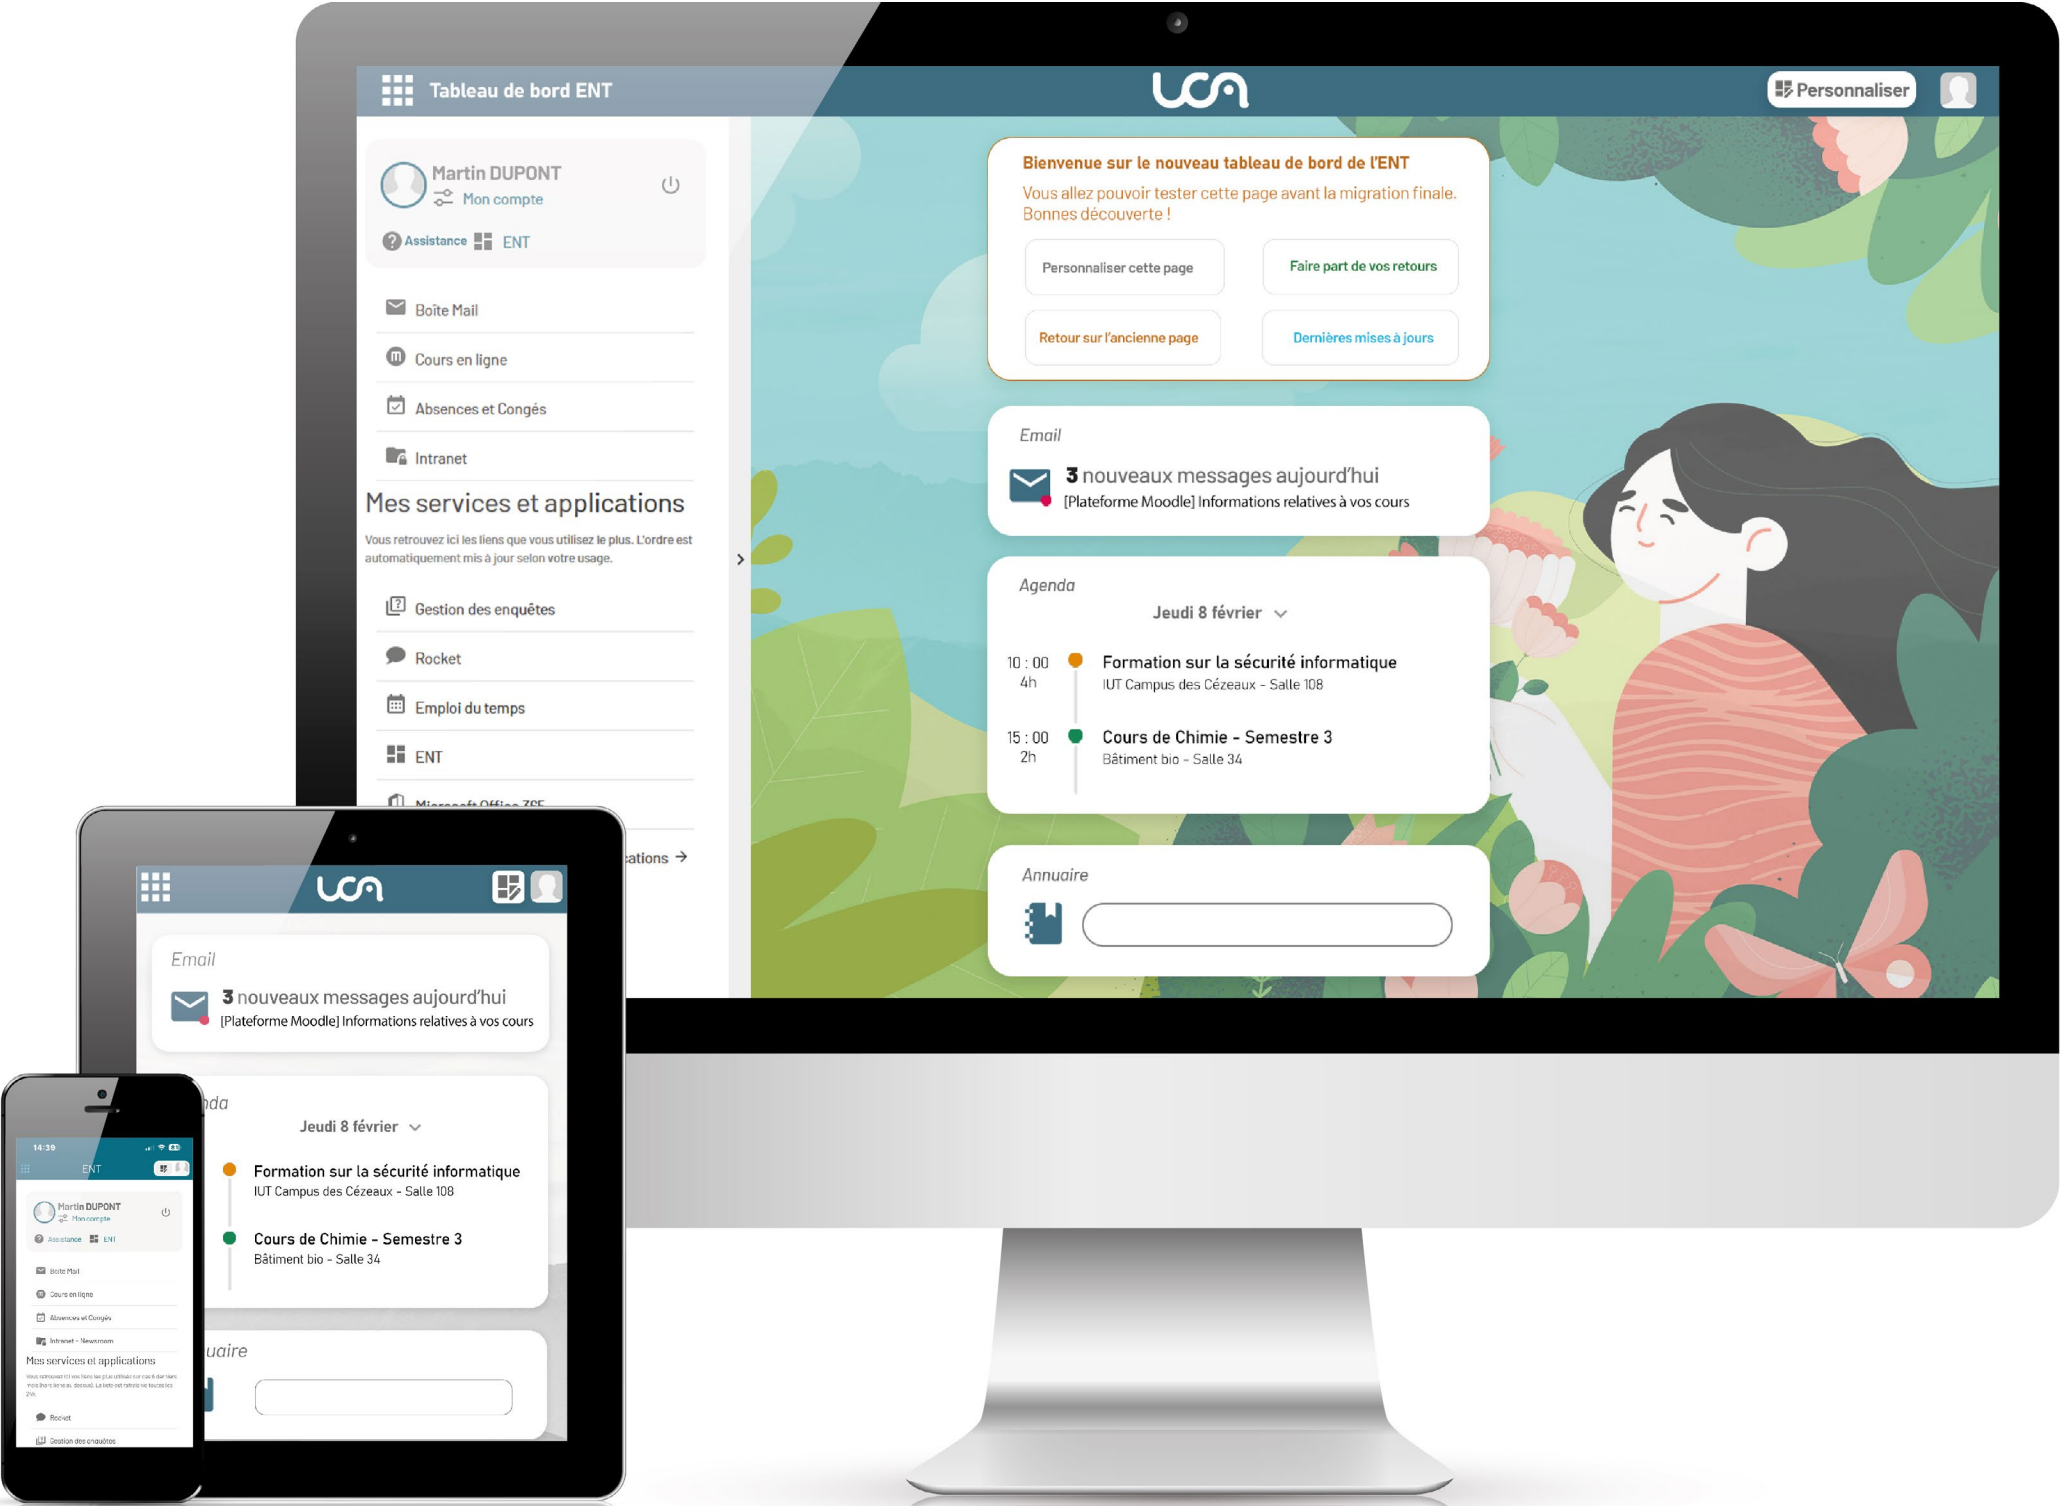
Tableau de bord ENT

uca

Personnaliser

Martin DUPONT
Mon compte

Assistance ENT

Boîte Mail

Cours en ligne

Absences et Congés

Intranet

Mes services et applications

Vous retrouvez ici les liens que vous utilisez le plus. L'ordre est automatiquement mis à jour selon votre usage.

Gestion des enquêtes

Rocket

Emploi du temps

ENT

Microsoft Office 365

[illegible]ations →

Bienvenue sur le nouveau tableau de bord de l'ENT

Vous allez pouvoir tester cette page avant la migration finale. Bonnes découverte !

Personnaliser cette page

Faire part de vos retours

Retour sur l'ancienne page

Dernières mises à jours

Email

3 nouveaux messages aujourd'hui
[Plateforme Moodle] Informations relatives à vos cours

Agenda

Jeudi 8 février

10 : 00
4h
Formation sur la sécurité informatique
IUT Campus des Cézeaux - Salle 108

15 : 00
2h
Cours de Chimie - Semestre 3
Bâtiment bio - Salle 34

Annuaire

uca

Email

3 nouveaux messages aujourd'hui
[Plateforme Moodle] Informations relatives à vos cours

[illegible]nda

Jeudi 8 février

Formation sur la sécurité informatique
IUT Campus des Cézeaux - Salle 108

Cours de Chimie - Semestre 3
Bâtiment bio - Salle 34

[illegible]uaire

14:39

ENT

Martin DUPONT
Mon compte

Assistance ENT

Boite Mail

Cours en ligne

Absences et Congés

Intranet - Newsroom

Mes services et applications

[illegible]

Rocket

Gestion des enquêtes